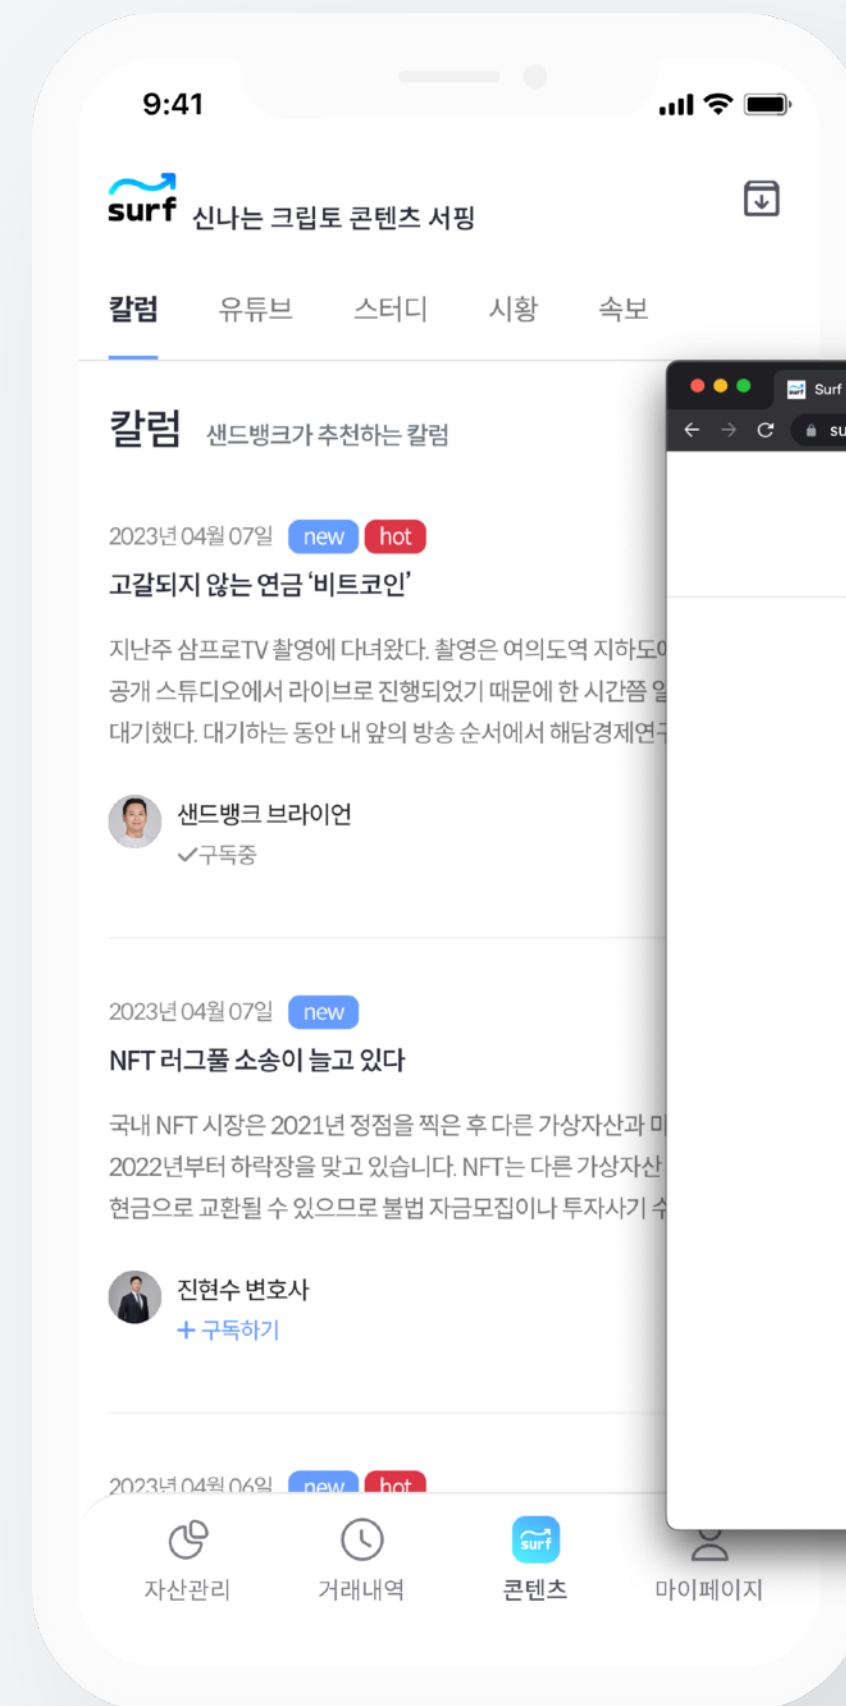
9:41

surf 신나는 크립토 콘텐츠 서핑

칼럼 유튜브 스터디 시황 속보

칼럼 샌드뱅크가 추천하는 칼럼

2023년 04월 07일 new hot

고갈되지 않는 연금 '비트코인'

지난주 삼프로TV 촬영에 다녀왔다. 촬영은 여의도역 지하도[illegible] 공개 스튜디오에서 라이브로 진행되었기 때문에 한 시간쯤 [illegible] 대기했다. 대기하는 동안 내 앞의 방송 순서에서 해담경제연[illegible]

샌드뱅크 브라이언
✓구독중

2023년 04월 07일 new

NFT 러그풀 소송이 늘고 있다

국내 NFT 시장은 2021년 정점을 찍은 후 다른 가상자산과 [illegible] 2022년부터 하락장을 맞고 있습니다. NFT는 다른 가상자산 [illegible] 현금으로 교환될 수 있으므로 불법 자금모집이나 투자사기 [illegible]

진현수 변호사
+ 구독하기

2023년 04월 06일 new hot

Surf
su

자산관리 거래내역 surf 콘텐츠 마이페이지